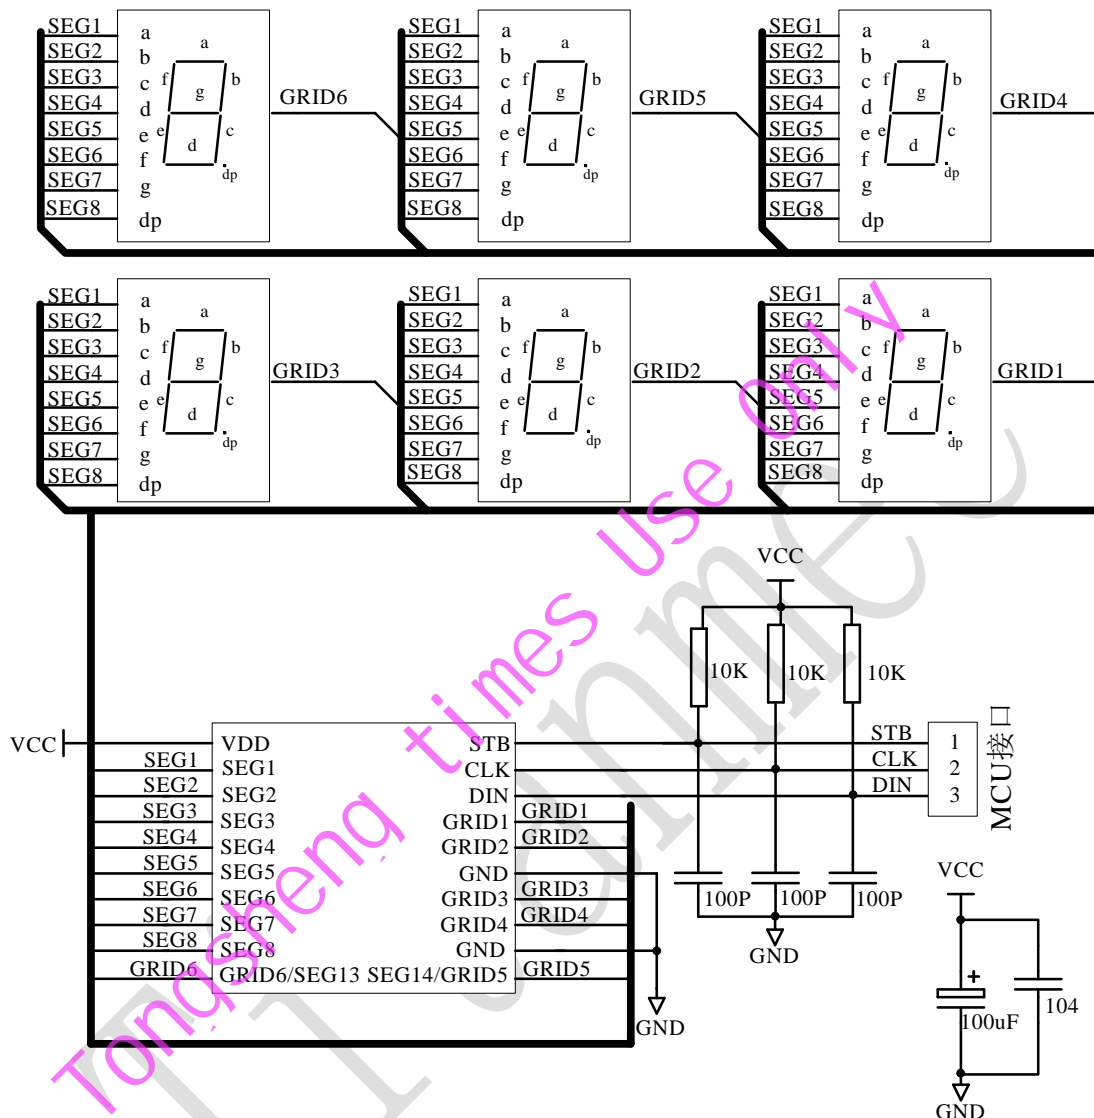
SEG1
SEG2
SEG3
SEG4
SEG5
SEG6
SEG7
SEG8
a
b
c
d
e
f
g
dp
a
f
g
b
e
d
c
dp
GRID6

SEG1
SEG2
SEG3
SEG4
SEG5
SEG6
SEG7
SEG8
a
b
c
d
e
f
g
dp
a
f
g
b
e
d
c
dp
GRID5

SEG1
SEG2
SEG3
SEG4
SEG5
SEG6
SEG7
SEG8
a
b
c
d
e
f
g
dp
a
f
g
b
e
d
c
dp
GRID4

SEG1
SEG2
SEG3
SEG4
SEG5
SEG6
SEG7
SEG8
a
b
c
d
e
f
g
dp
a
f
g
b
e
d
c
dp
GRID3

SEG1
SEG2
SEG3
SEG4
SEG5
SEG6
SEG7
SEG8
a
b
c
d
e
f
g
dp
a
f
g
b
e
d
c
dp
GRID2

SEG1
SEG2
SEG3
SEG4
SEG5
SEG6
SEG7
SEG8
a
b
c
d
e
f
g
dp
a
f
g
b
e
d
c
dp
GRID1

VCC
10K
10K
10K
STB
CLK
DIN
1
2
3
MCU接口

VCC
VDD
SEG1 SEG1
SEG2 SEG2
SEG3 SEG3
SEG4 SEG4
SEG5 SEG5
SEG6 SEG6
SEG7 SEG7
SEG8 SEG8
GRID6 GRID6/SEG13
STB
CLK
DIN
GRID1 GRID1
GRID2 GRID2
GND
GRID3 GRID3
GRID4 GRID4
GND
SEG14/GRID5 GRID5
GND
100P
100P
100P
GND
VCC
+
100uF
104
GND

Tongsheng times use only